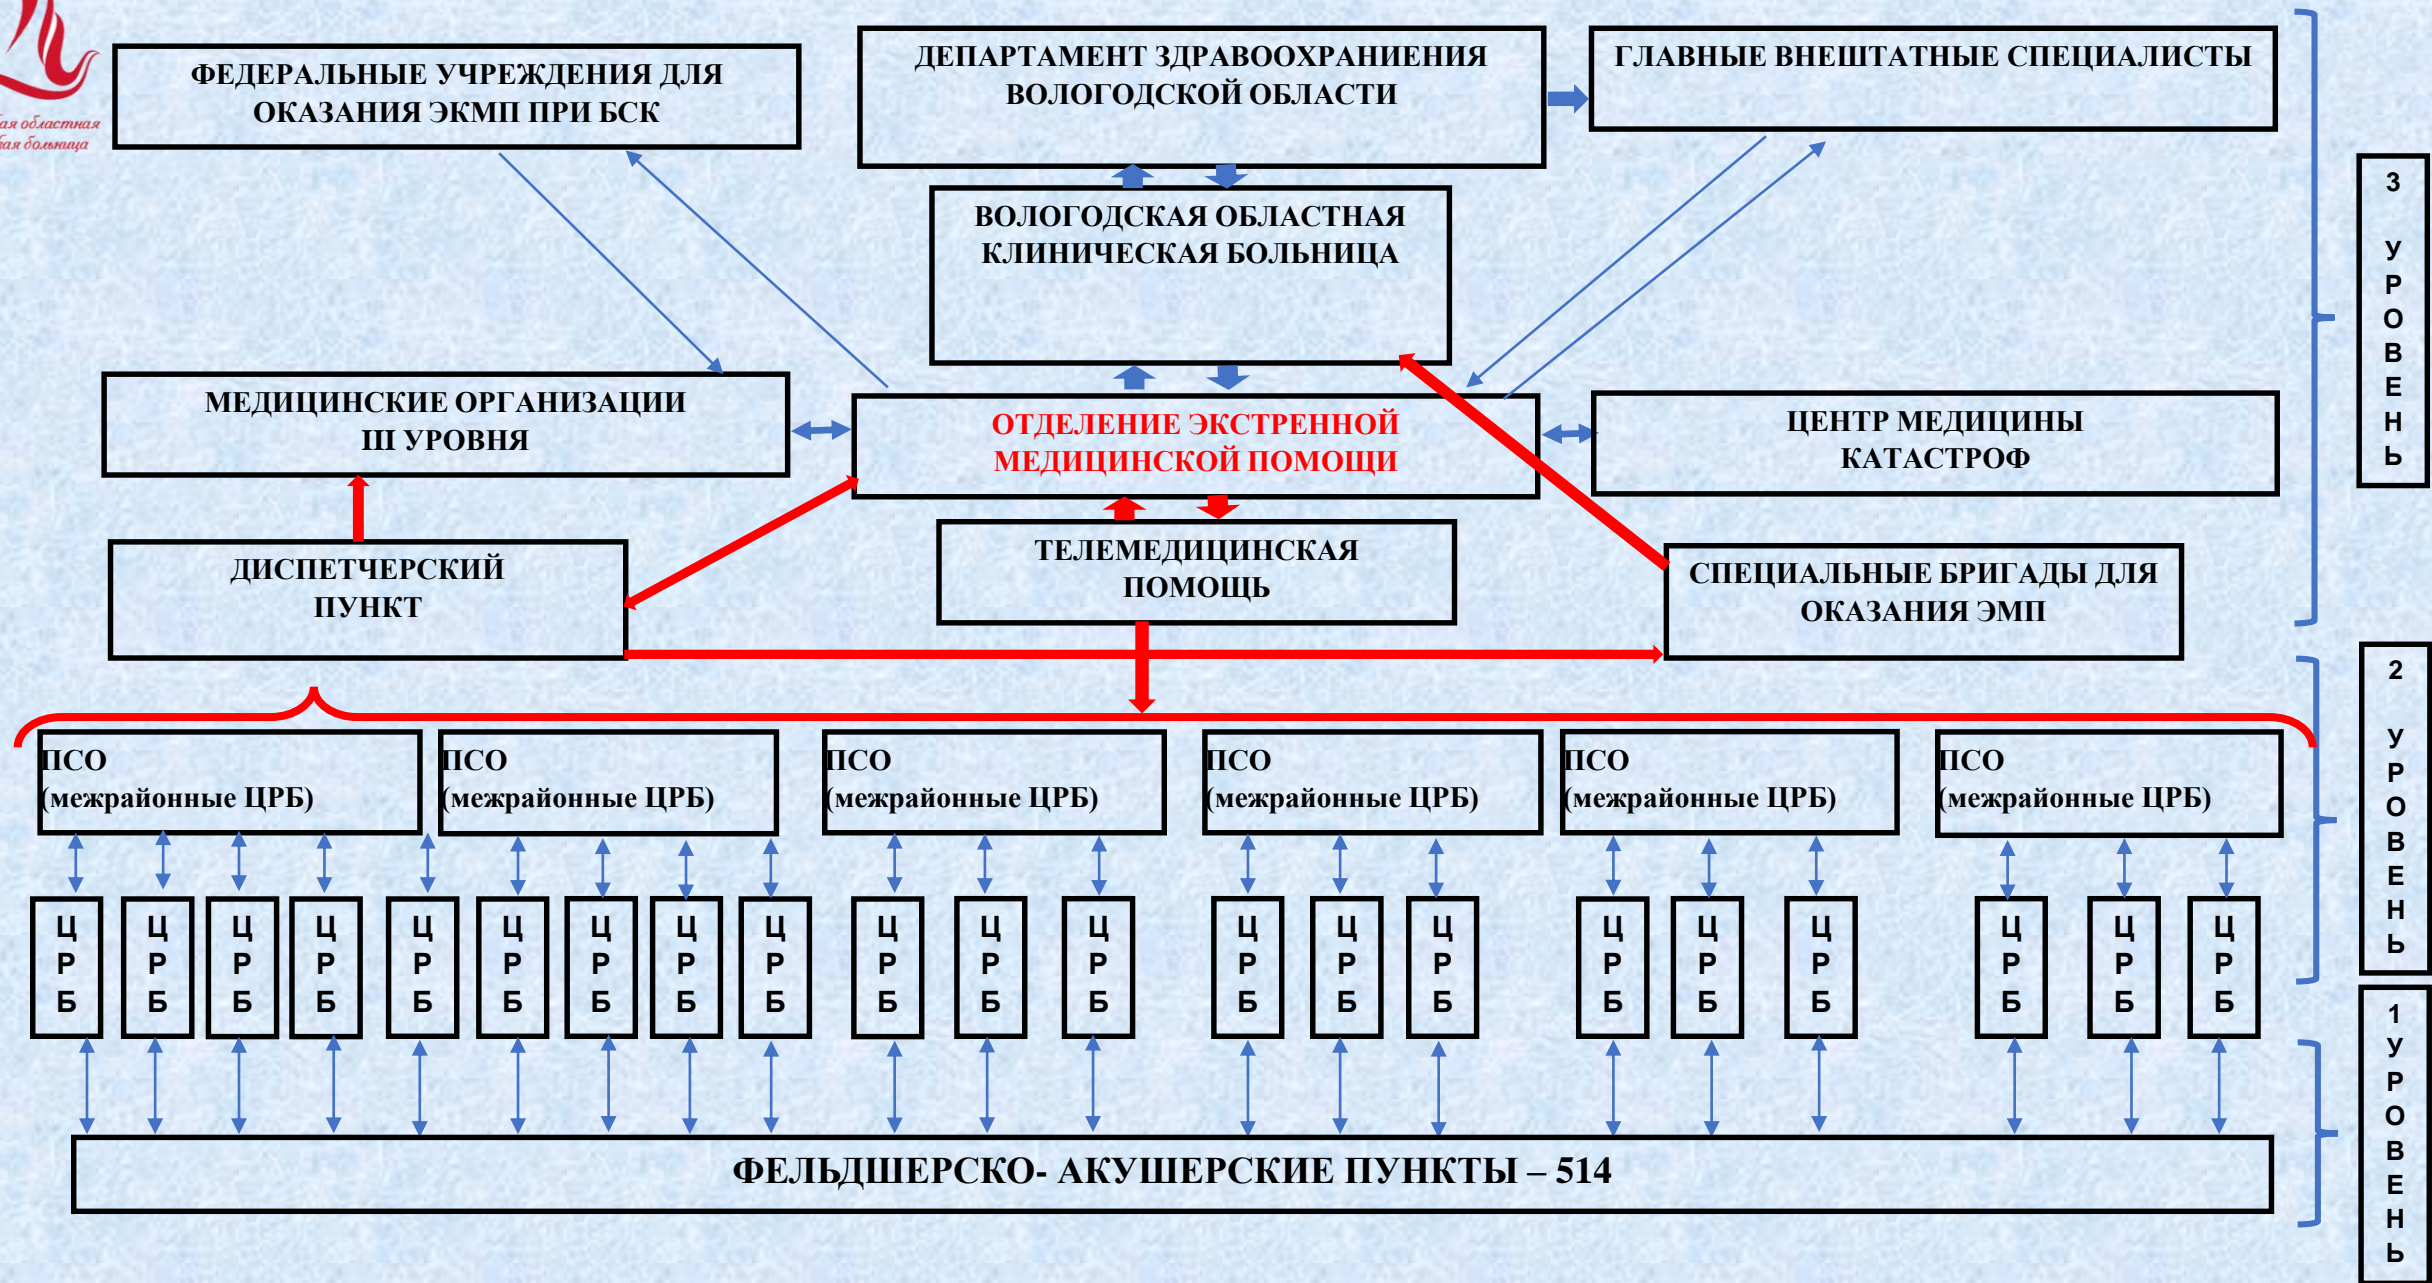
ая областная
ая больница

ФЕДЕРАЛЬНЫЕ УЧРЕЖДЕНИЯ ДЛЯ ОКАЗАНИЯ ЭКМП ПРИ БСК

ДЕПАРТАМЕНТ ЗДРАВООХРАНИЕНИЯ ВОЛОГОДСКОЙ ОБЛАСТИ

ГЛАВНЫЕ ВНЕШТАТНЫЕ СПЕЦИАЛИСТЫ

ВОЛОГОДСКАЯ ОБЛАСТНАЯ КЛИНИЧЕСКАЯ БОЛЬНИЦА

МЕДИЦИНСКИЕ ОРГАНИЗАЦИИ III УРОВНЯ

ОТДЕЛЕНИЕ ЭКСТРЕННОЙ МЕДИЦИНСКОЙ ПОМОЩИ

ЦЕНТР МЕДИЦИНЫ КАТАСТРОФ

ДИСПЕТЧЕРСКИЙ ПУНКТ

ТЕЛЕМЕДИЦИНСКАЯ ПОМОЩЬ

СПЕЦИАЛЬНЫЕ БРИГАДЫ ДЛЯ ОКАЗАНИЯ ЭМП

3 УРОВЕНЬ

ПСО (межрайонные ЦРБ)

ПСО (межрайонные ЦРБ)

ПСО (межрайонные ЦРБ)

ПСО (межрайонные ЦРБ)

ПСО (межрайонные ЦРБ)

ПСО (межрайонные ЦРБ)

2 УРОВЕНЬ

ЦРБ ЦРБ ЦРБ ЦРБ ЦРБ ЦРБ ЦРБ ЦРБ ЦРБ ЦРБ ЦРБ ЦРБ ЦРБ ЦРБ ЦРБ ЦРБ ЦРБ ЦРБ ЦРБ ЦРБ ЦРБ

1 УРОВЕНЬ

ФЕЛЬДШЕРСКО- АКУШЕРСКИЕ ПУНКТЫ – 514